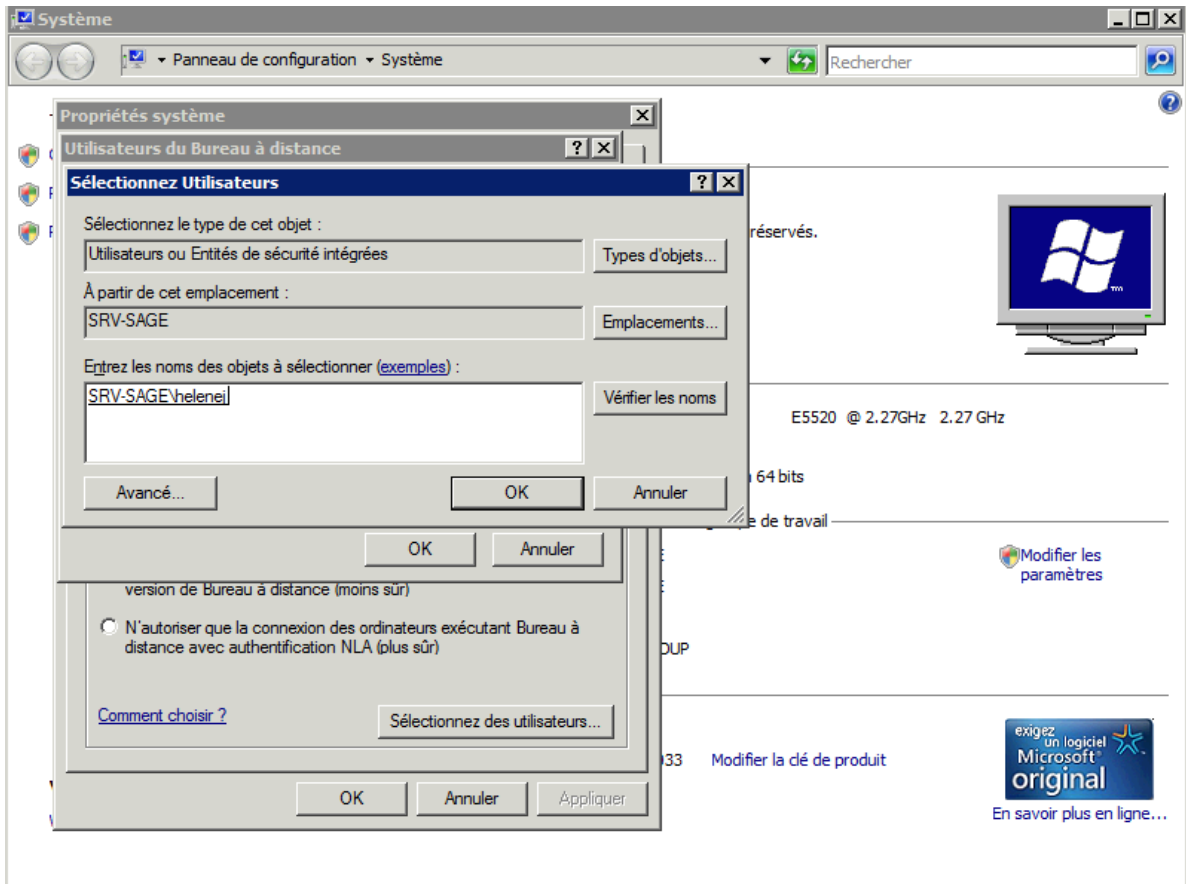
Système

Panneau de configuration ▸ Système

Rechercher

Propriétés système

Utilisateurs du Bureau à distance

Sélectionnez Utilisateurs

Sélectionnez le type de cet objet :

Utilisateurs ou Entités de sécurité intégrées

Types d'objets...

À partir de cet emplacement :

SRV-SAGE

Emplacements...

Entrez les noms des objets à sélectionner (exemples) :

SRV-SAGE\helenej

Vérifier les noms

Avancé...

OK

Annuler

OK

Annuler

version de Bureau à distance (moins sûr)

N'autoriser que la connexion des ordinateurs exécutant Bureau à distance avec authentification NLA (plus sûr)

Comment choisir ?

Sélectionnez des utilisateurs...

OK

Annuler

Appliquer

réservés.

E5520 @ 2.27GHz 2.27 GHz

64 bits

de travail

Modifier les paramètres

DUP

33

Modifier la clé de produit

exigez un logiciel Microsoft® original

En savoir plus en ligne...